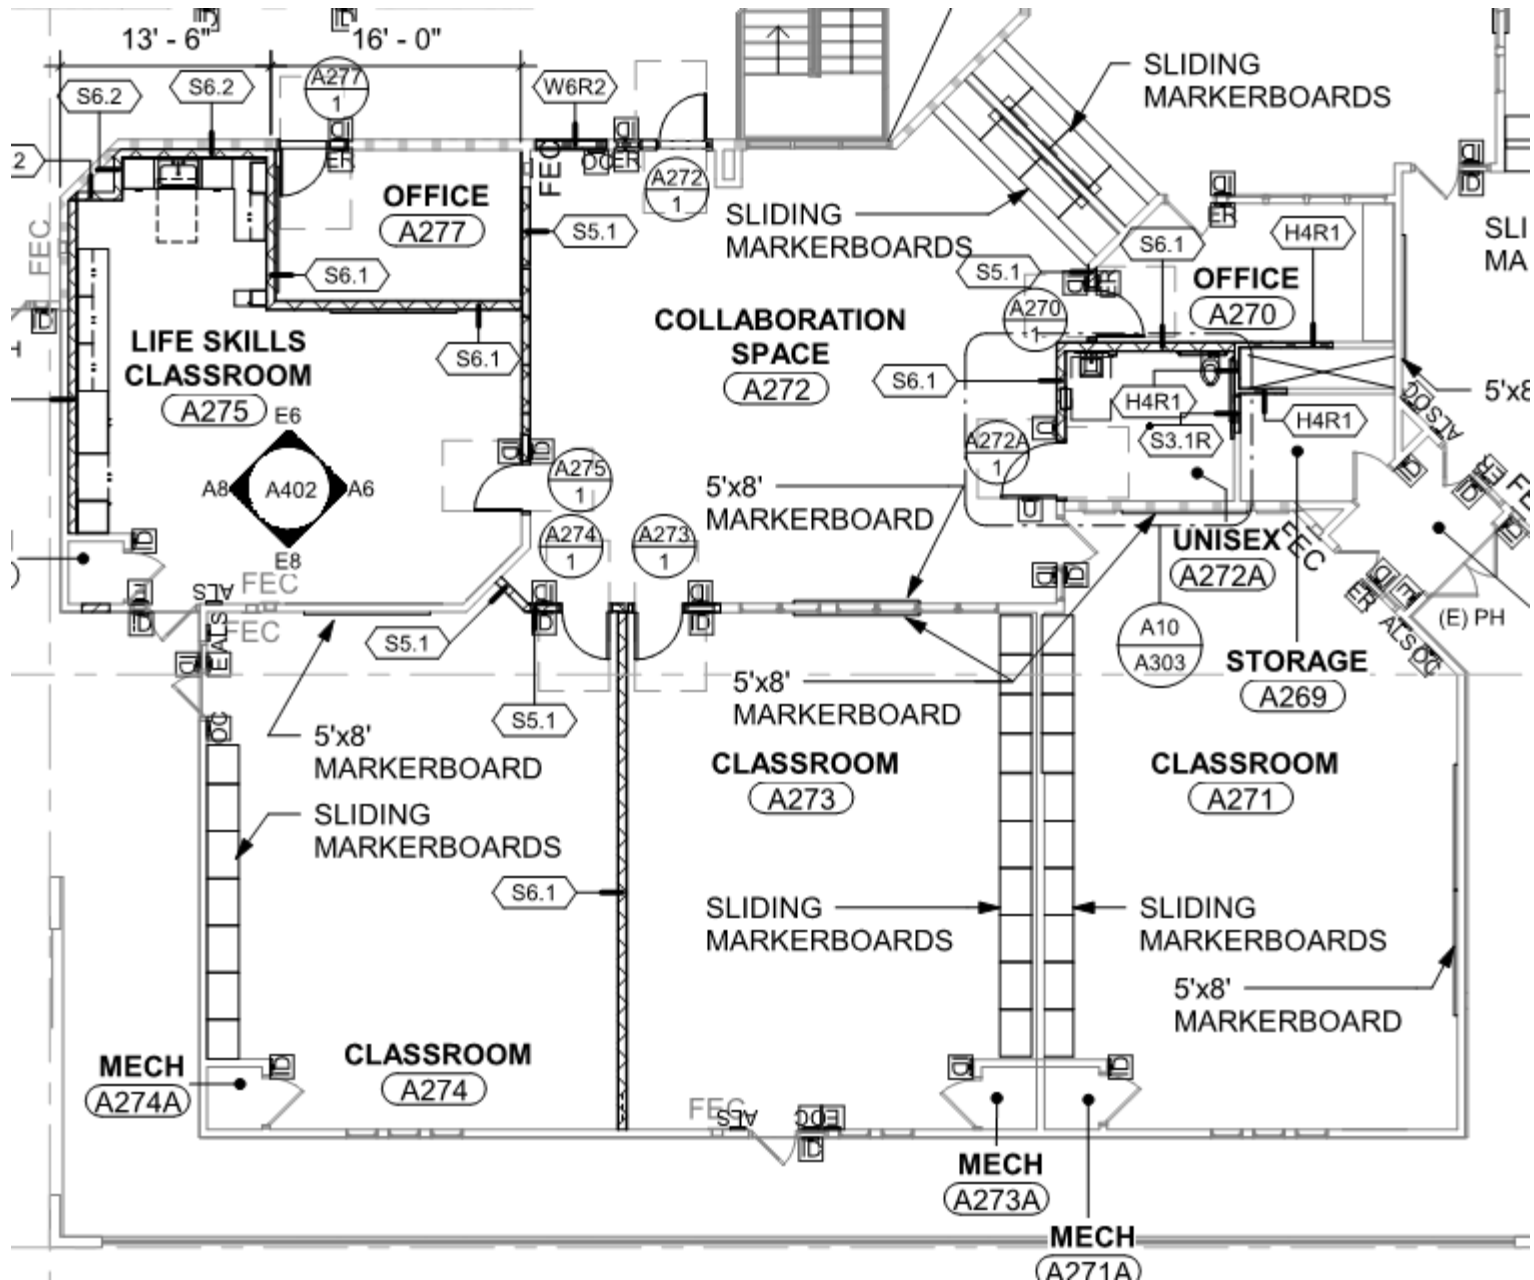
13' - 6"
16' - 0"
S6.2
S6.2
A277
1
W6R2
SLIDING MARKERBOARDS
2
ER
DC ER
FEC
OFFICE
A277
A272
1
FEC
S5.1
SLIDING MARKERBOARDS
S6.1
H4R1
SLI MA
ER
S6.1
S5.1
OFFICE
A270
A270
1
COLLABORATION SPACE
A272
LIFE SKILLS CLASSROOM
A275
S6.1
S6.1
H4R1
5'x8'
E6
A272A
1
S3.1R
H4R1
ALS DC
A8
A402
A6
A275
1
5'x8' MARKERBOARD
E8
A274
1
A273
1
UNISEX
A272A
FEC
ALS
FEC
FEC
S5.1
A10
A303
ER
ALS DC
(E) PH
ALS
5'x8' MARKERBOARD
STORAGE
A269
DC
S5.1
5'x8' MARKERBOARD
CLASSROOM
A273
CLASSROOM
A271
SLIDING MARKERBOARDS
S6.1
SLIDING MARKERBOARDS
SLIDING MARKERBOARDS
5'x8' MARKERBOARD
MECH
A274A
CLASSROOM
A274
FEC
ALS
DC
MECH
A273A
MECH
A271A